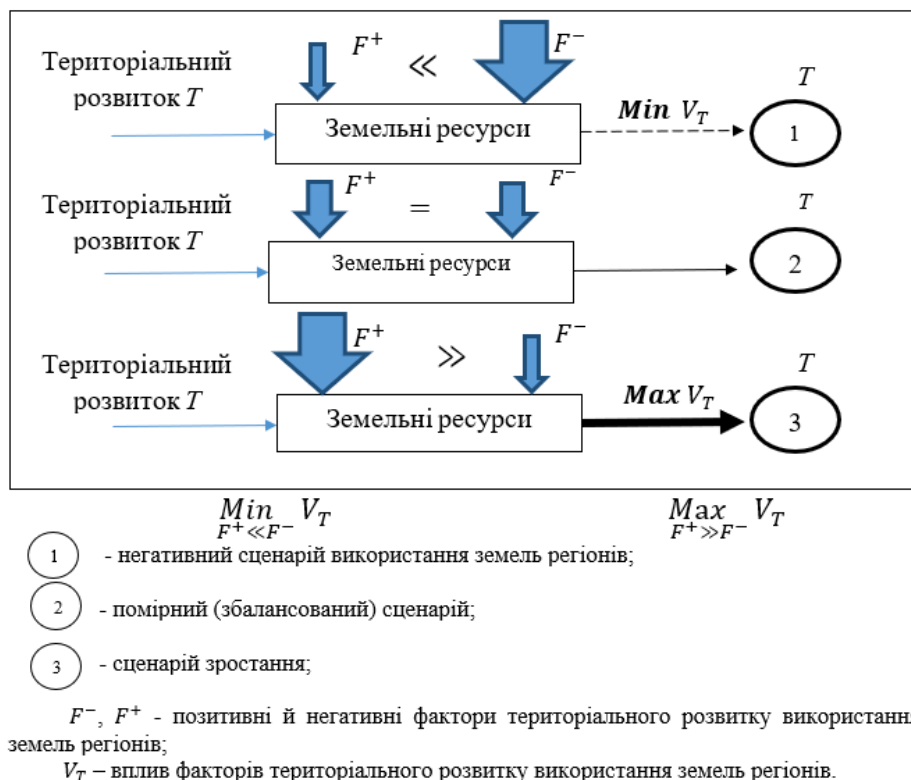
Територіальний розвиток $T$

$F^+$ $\ll$ $F^-$

Земельні ресурси

$\boldsymbol{Min}\ V_T$

$T$

1

Територіальний розвиток $T$

$F^+$ $=$ $F^-$

Земельні ресурси

$T$

2

Територіальний розвиток $T$

$F^+$ $\gg$ $F^-$

Земельні ресурси

$\boldsymbol{Max}\ V_T$

$T$

3

$\underset{F^+ \ll F^-}{Min} V_T$

$\underset{F^+ \gg F^-}{Max} V_T$

1 - негативний сценарій використання земель регіонів;

2 - помірний (збалансований) сценарій;

3 - сценарій зростання;

$F^-$, $F^+$ - позитивні й негативні фактори територіального розвитку використанн земель регіонів;

$V_T$ – вплив факторів територіального розвитку використання земель регіонів.